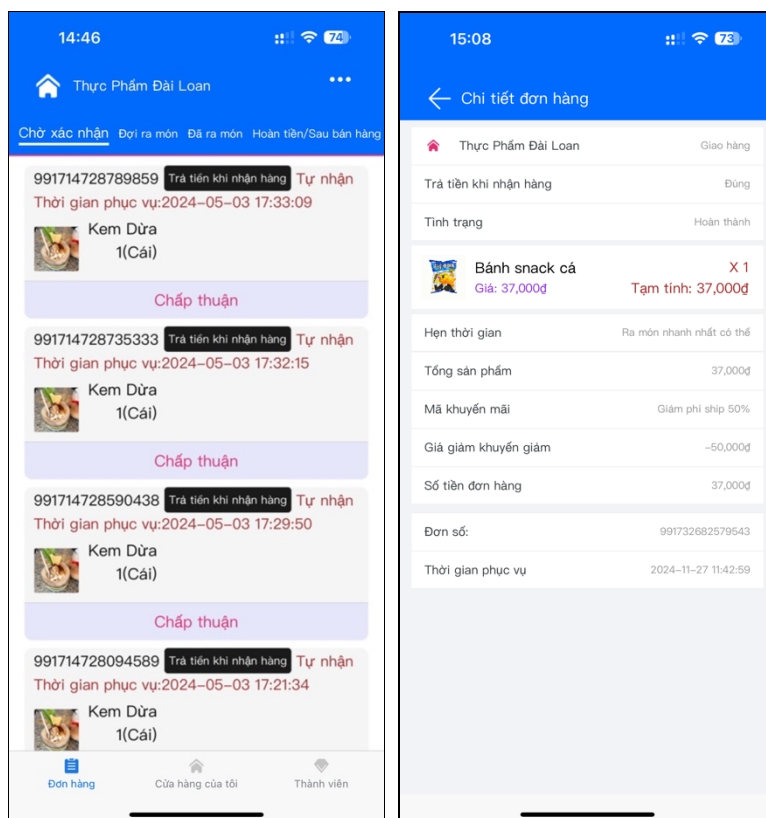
14:46

74

Thực Phẩm Đài Loan

•••

Chờ xác nhận Đợi ra món Đã ra món Hoàn tiền/Sau bán hàng

991714728789859 Trả tiền khi nhận hàng Tự nhận
Thời gian phục vụ:2024-05-03 17:33:09
Kem Dừa
1(Cái)
Chấp thuận

991714728735333 Trả tiền khi nhận hàng Tự nhận
Thời gian phục vụ:2024-05-03 17:32:15
Kem Dừa
1(Cái)
Chấp thuận

991714728590438 Trả tiền khi nhận hàng Tự nhận
Thời gian phục vụ:2024-05-03 17:29:50
Kem Dừa
1(Cái)
Chấp thuận

991714728094589 Trả tiền khi nhận hàng Tự nhận
Thời gian phục vụ:2024-05-03 17:21:34
Kem Dừa
1(Cái)

Đơn hàng Cửa hàng của tôi Thành viên

15:08

73

Chi tiết đơn hàng

| Thực Phẩm Đài Loan | Giao hàng |
|---|---|
| Trả tiền khi nhận hàng | Đúng |
| Tình trạng | Hoàn thành |

Bánh snack cá X 1
Giá: 37,000₫ Tạm tính: 37,000₫

| Hẹn thời gian | Ra món nhanh nhất có thể |
|---|---|
| Tổng sản phẩm | 37,000₫ |
| Mã khuyến mãi | Giảm phí ship 50% |
| Giá giảm khuyến giảm | -50,000₫ |
| Số tiền đơn hàng | 37,000₫ |

| Đơn số: | 991732682579543 |
|---|---|
| Thời gian phục vụ | 2024-11-27 11:42:59 |